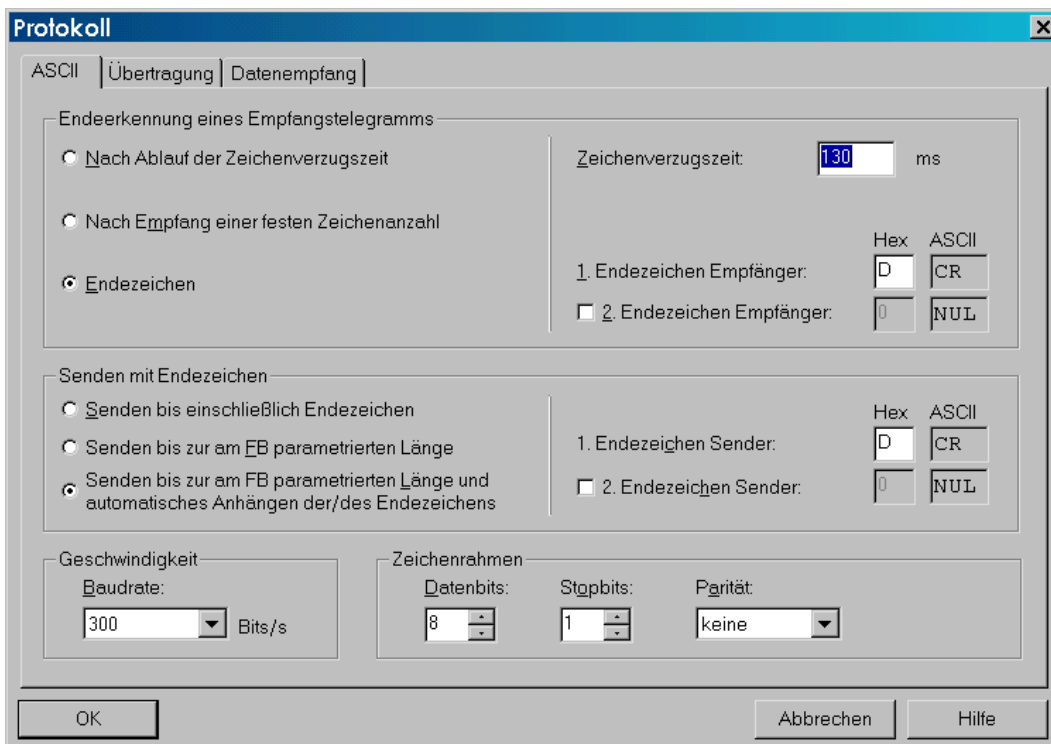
Protokoll

ASCII | Übertragung | Datenempfang

Endeerkennung eines Empfangstelegramms

Nach Ablauf der Zeichenverzugszeit

Nach Empfang einer festen Zeichenanzahl

Endezeichen

Zeichenverzugszeit: 130 ms

Hex ASCII

1. Endezeichen Empfänger: D CR

2. Endezeichen Empfänger: 0 NUL

Senden mit Endezeichen

Senden bis einschließlich Endezeichen

Senden bis zur am FB parametrierten Länge

Senden bis zur am FB parametrierten Länge und automatisches Anhängen der/des Endezeichens

Hex ASCII

1. Endezeichen Sender: D CR

2. Endezeichen Sender: 0 NUL

Geschwindigkeit

Baudrate:

300 Bits/s

Zeichenrahmen

Datenbits: 8

Stopbits: 1

Parität: keine

OK

Abbrechen

Hilfe